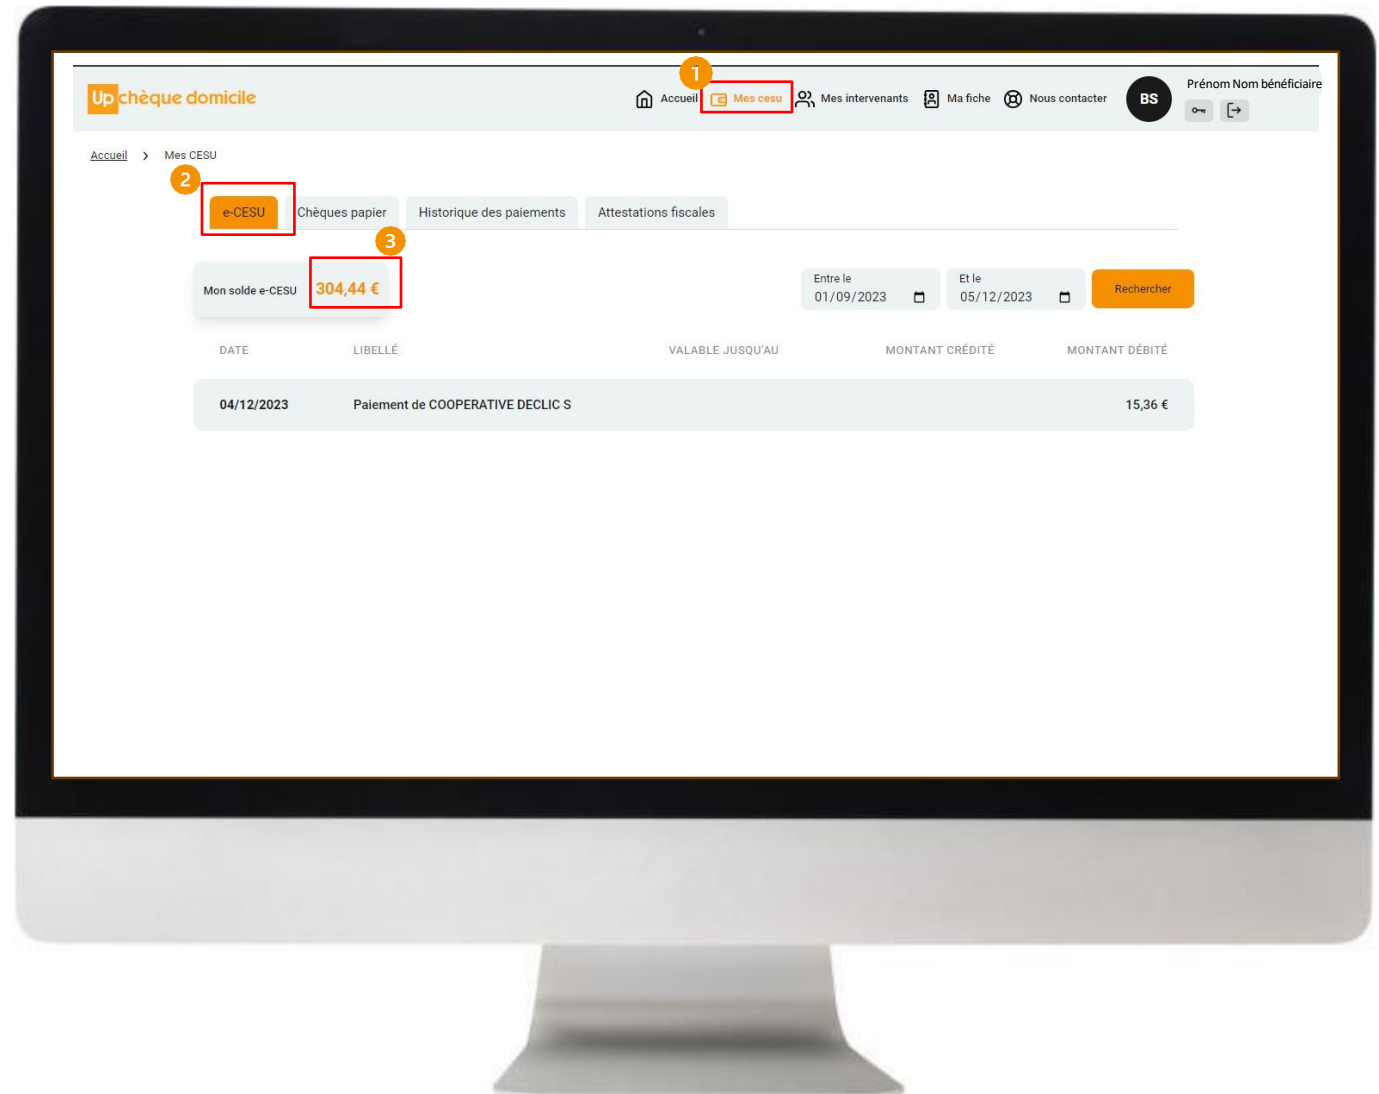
Up chèque domicile

1

Accueil Mes cesu Mes intervenants Ma fiche Nous contacter

BS

Prénom Nom bénéficiaire

Accueil > Mes CESU

2

e-CESU Chèques papier Historique des paiements Attestations fiscales

3

Mon solde e-CESU 304,44 €

Entre le 01/09/2023

Et le 05/12/2023

Rechercher

| DATE | LIBELLÉ | VALABLE JUSQU'AU | MONTANT CRÉDITÉ | MONTANT DÉBITÉ |
|---|---|---|---|---|
| 04/12/2023 | Paiement de COOPERATIVE DECLIC S | | | 15,36 € |